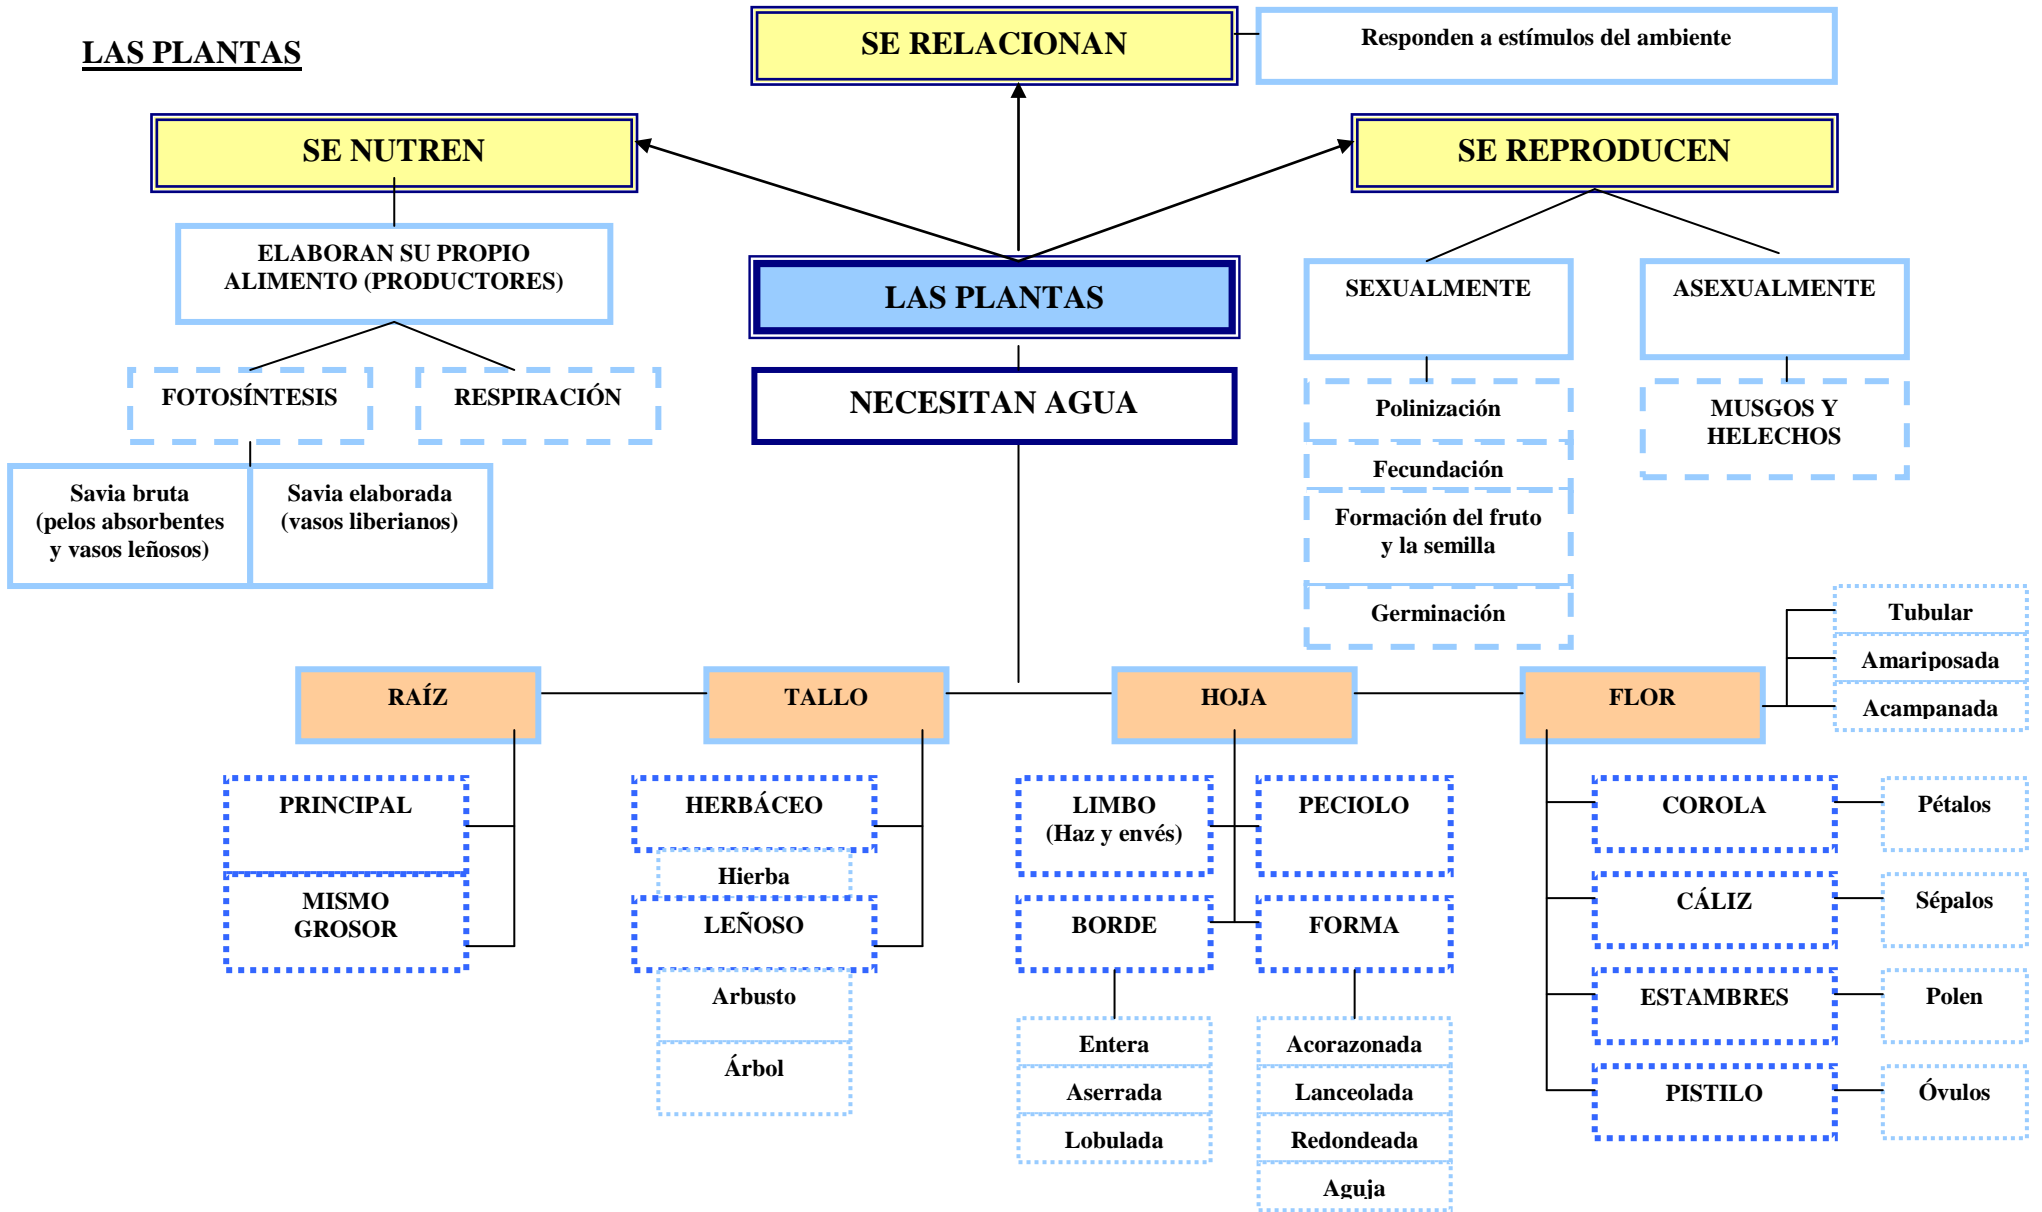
LAS PLANTAS

SE RELACIONAN

Responden a estímulos del ambiente

SE NUTREN

SE REPRODUCEN

ELABORAN SU PROPIO ALIMENTO (PRODUCTORES)

LAS PLANTAS

SEXUALMENTE

ASEXUALMENTE

FOTOSÍNTESIS

RESPIRACIÓN

NECESITAN AGUA

Polinización

MUSGOS Y HELECHOS

Fecundación

Savia bruta (pelos absorbentes y vasos leñosos)

Savia elaborada (vasos liberianos)

Formación del fruto y la semilla

Germinación

Tubular

Amariposada

Acampanada

RAÍZ

TALLO

HOJA

FLOR

PRINCIPAL

MISMO GROSOR

HERBÁCEO

Hierba

LEÑOSO

Arbusto

Árbol

LIMBO (Haz y envés)

PECIOLO

BORDE

FORMA

Entera

Aserrada

Lobulada

Acorazonada

Lanceolada

Redondeada

Aguja

COROLA

Pétalos

CÁLIZ

Sépalos

ESTAMBRES

Polen

PISTILO

Óvulos